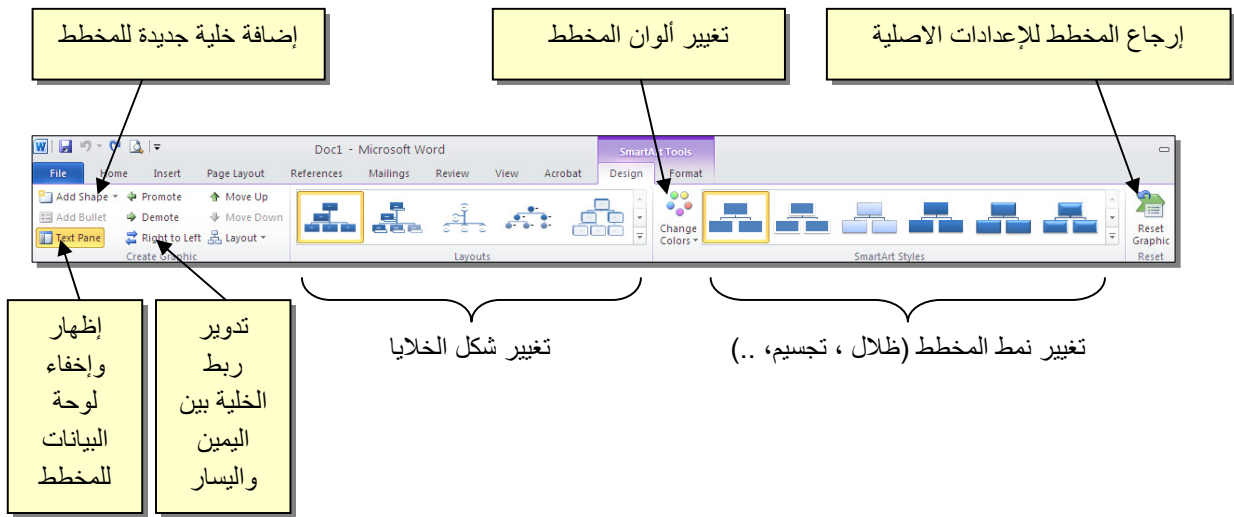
إضافة خلية جديدة للمخطط

تغيير ألوان المخطط

إرجاع المخطط للإعدادات الاصلية

Doc1 - Microsoft Word

SmartArt Tools

File Home Insert Page Layout References Mailings Review View Acrobat Design Format

Add Shape
Add Bullet
Text Pane
Promote
Demote
Right to Left
Move Up
Move Down
Layout
Create Graphic

Layouts

Change Colors

SmartArt Styles

Reset Graphic
Reset

تغيير شكل الخلايا

تغيير نمط المخطط (ظلال ، تجسيم، ..)

إظهار وإخفاء لوحة البيانات للمخطط

تدوير ربط الخلية بين اليمين واليسار